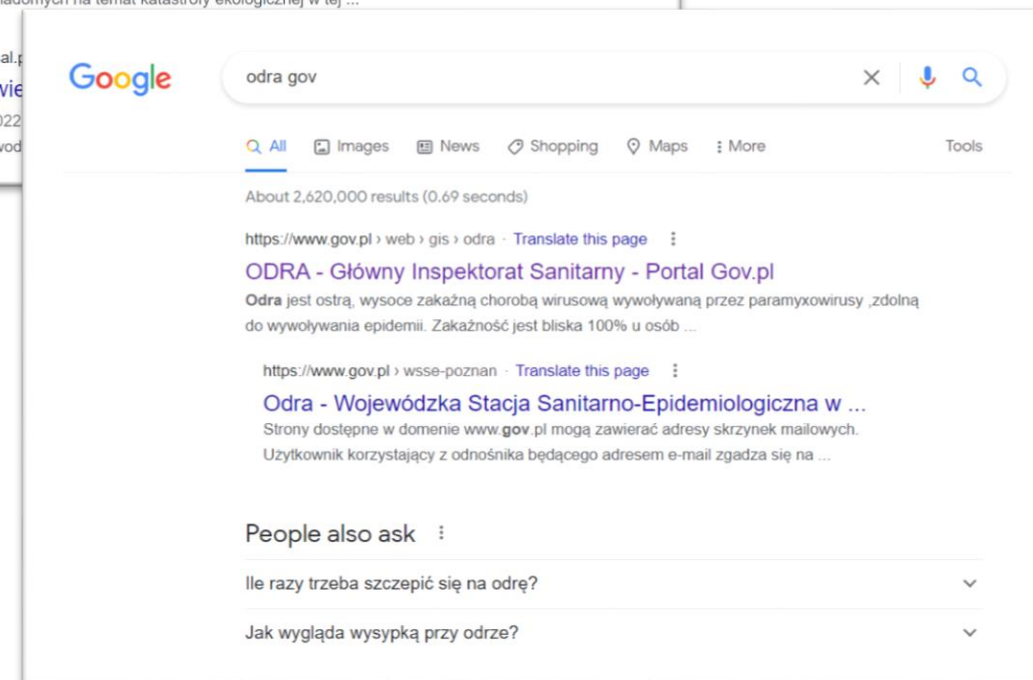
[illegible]adomych na temat katastrofy ekologicznej w tej ...

al.p
wie
022
wod

Google

odra gov

All Images News Shopping Maps More Tools

About 2,620,000 results (0.69 seconds)

https://www.gov.pl › web › gis › odra · Translate this page

ODRA - Główny Inspektorat Sanitarny - Portal Gov.pl

**Odra** jest ostrą, wysoce zakaźną chorobą wirusową wywoływaną przez paramyxowirusy ,zdolną do wywoływania epidemii. Zakaźność jest bliska 100% u osób ...

https://www.gov.pl › wsse-poznan · Translate this page

Odra - Wojewódzka Stacja Sanitarno-Epidemiologiczna w ...

Strony dostępne w domenie www.**gov**.pl mogą zawierać adresy skrzynek mailowych. Użytkownik korzystający z odnośnika będącego adresem e-mail zgadza się na ...

People also ask

Ile razy trzeba szczepić się na odrę?

Jak wygląda wysypka przy odrze?